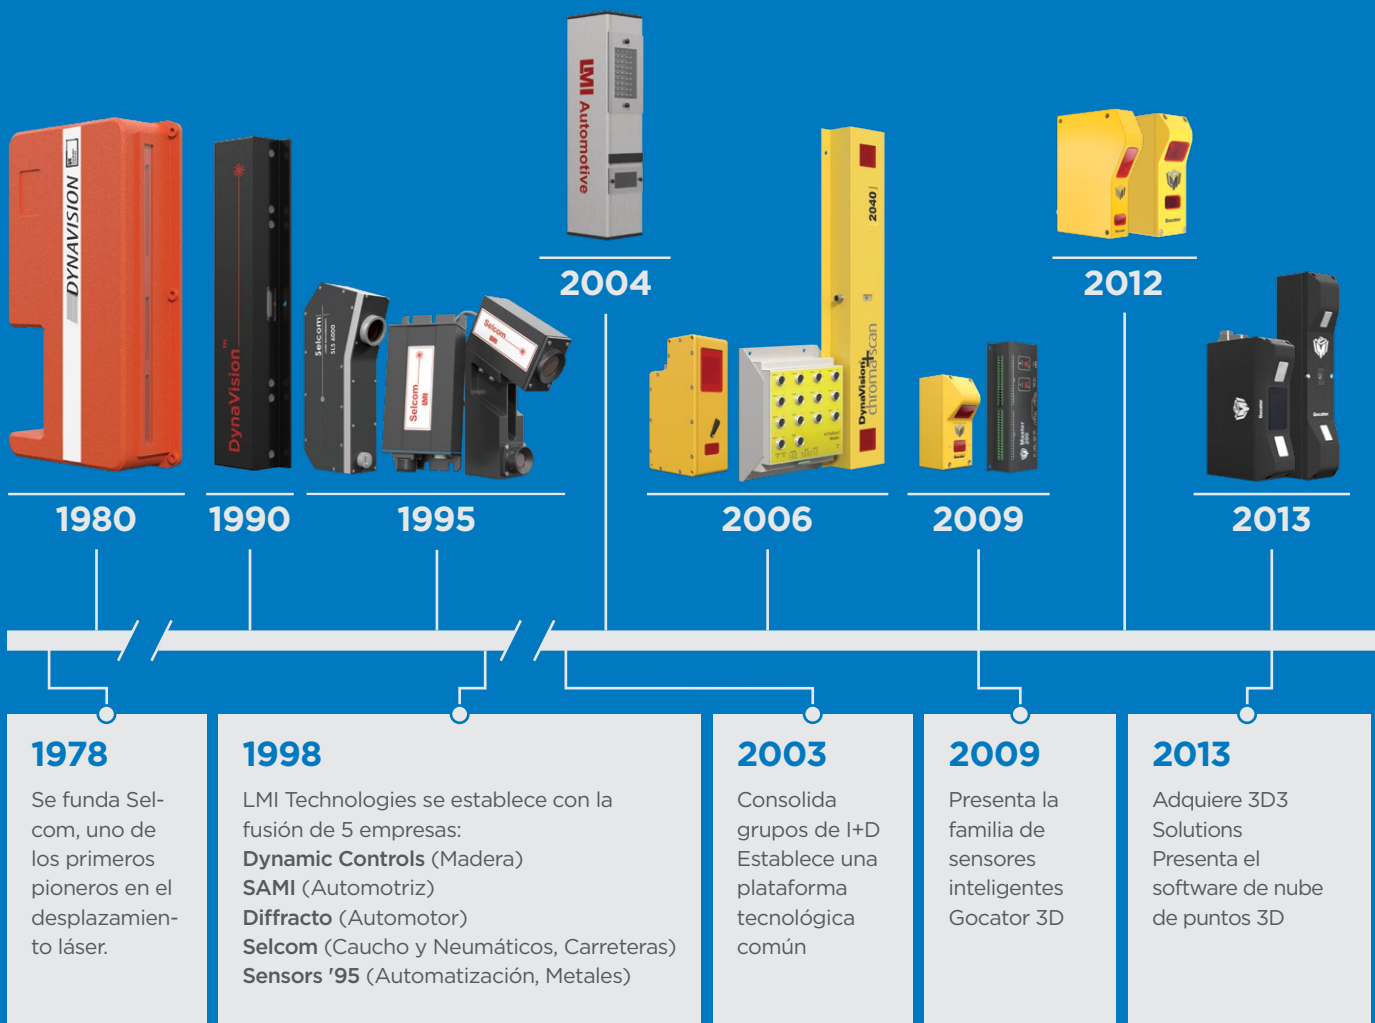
DYNAVISION

DynaVision

Selcom SLS 6000

Selcom LMI

Selcom LMI

LMI Automotive

2004

DynaVision chromascan

2040

2012

1980

1990

1995

2006

2009

2013

1978

Se funda Selcom, uno de los primeros pioneros en el desplazamiento láser.

1998

LMI Technologies se establece con la fusión de 5 empresas:
**Dynamic Controls** (Madera)
**SAMI** (Automotriz)
**Diffracto** (Automotor)
**Selcom** (Caucho y Neumáticos, Carreteras)
**Sensors '95** (Automatización, Metales)

2003

Consolida grupos de I+D
Establece una plataforma tecnológica común

2009

Presenta la familia de sensores inteligentes Gocator 3D

2013

Adquiere 3D3 Solutions
Presenta el software de nube de puntos 3D